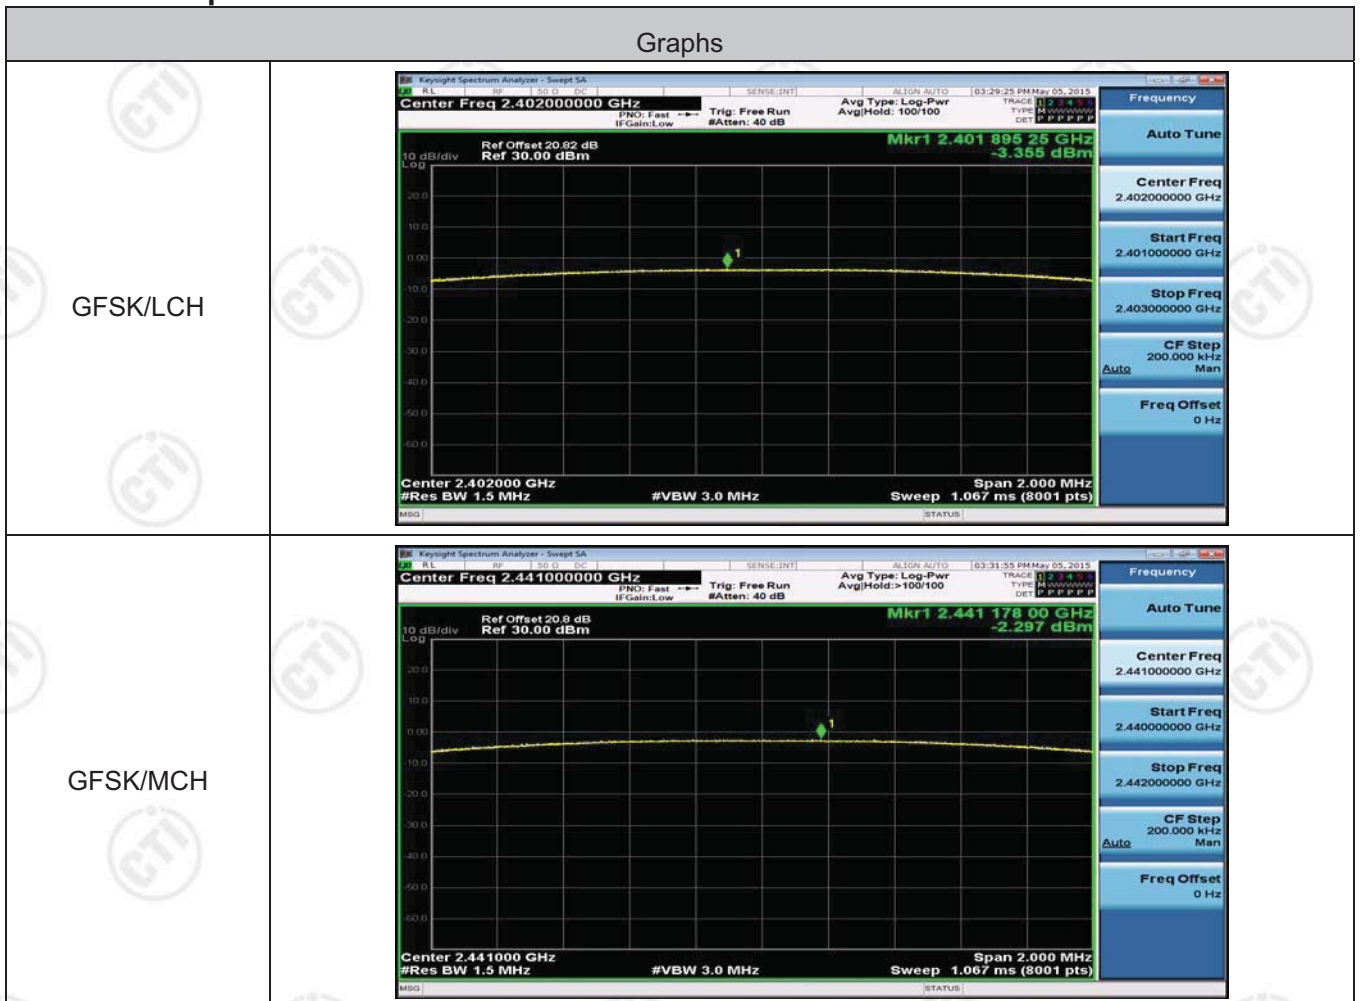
| Graphs | |
|---|---|
| GFSK/LCH | Keysight Spectrum Analyzer - Swept SA<br>RL RF 50 Ω DC SENSE:INT ALIGN AUTO 03:29:25 PM May 05, 2015<br>Center Freq 2.402000000 GHz PNO: Fast IFGain:Low Trig: Free Run #Atten: 40 dB Avg Type: Log-Pwr Avg\|Hold: 100/100 TRACE 1 2 3 4 5 6 TYPE M WWWWW DET P P P P P P<br>Frequency<br>Ref Offset 20.82 dB Ref 30.00 dBm<br>10 dB/div Log<br>Mkr1 2.401 895 25 GHz -3.355 dBm<br>20.0 10.0 0.00 -10.0 -20.0 -30.0 -40.0 -50.0 -60.0<br>1<br>Center 2.402000 GHz #Res BW 1.5 MHz #VBW 3.0 MHz Span 2.000 MHz Sweep 1.067 ms (8001 pts)<br>Auto Tune<br>Center Freq 2.402000000 GHz<br>Start Freq 2.401000000 GHz<br>Stop Freq 2.403000000 GHz<br>CF Step 200.000 kHz Auto Man<br>Freq Offset 0 Hz<br>MSG STATUS |
| GFSK/MCH | Keysight Spectrum Analyzer - Swept SA<br>RL RF 50 Ω DC SENSE:INT ALIGN AUTO 03:31:55 PM May 05, 2015<br>Center Freq 2.441000000 GHz PNO: Fast IFGain:Low Trig: Free Run #Atten: 40 dB Avg Type: Log-Pwr Avg\|Hold:>100/100 TRACE 1 2 3 4 5 6 TYPE M WWWWW DET P P P P P P<br>Frequency<br>Ref Offset 20.8 dB Ref 30.00 dBm<br>10 dB/div Log<br>Mkr1 2.441 178 00 GHz -2.297 dBm<br>20.0 10.0 0.00 -10.0 -20.0 -30.0 -40.0 -50.0 -60.0<br>1<br>Center 2.441000 GHz #Res BW 1.5 MHz #VBW 3.0 MHz Span 2.000 MHz Sweep 1.067 ms (8001 pts)<br>Auto Tune<br>Center Freq 2.441000000 GHz<br>Start Freq 2.440000000 GHz<br>Stop Freq 2.442000000 GHz<br>CF Step 200.000 kHz Auto Man<br>Freq Offset 0 Hz<br>MSG STATUS |